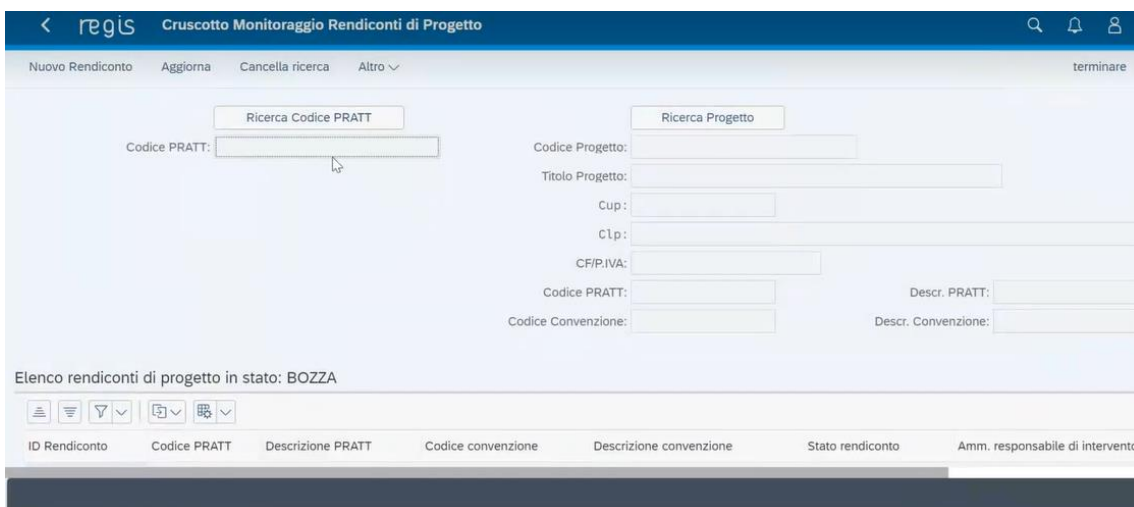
regis Cruscotto Monitoraggio Rendiconti di Progetto

Nuovo Rendiconto Aggiorna Cancella ricerca Altro

terminare

Ricerca Codice PRATT

Codice PRATT:

Ricerca Progetto

Codice Progetto:

Titolo Progetto:

Cup:

Clp:

CF/P.IVA:

Codice PRATT:

Descr. PRATT:

Codice Convenzione:

Descr. Convenzione:

Elenco rendiconti di progetto in stato: BOZZA

| ID Rendiconto | Codice PRATT | Descrizione PRATT | Codice convenzione | Descrizione convenzione | Stato rendiconto | Amm. responsabile di intervento |
|---|---|---|---|---|---|---|